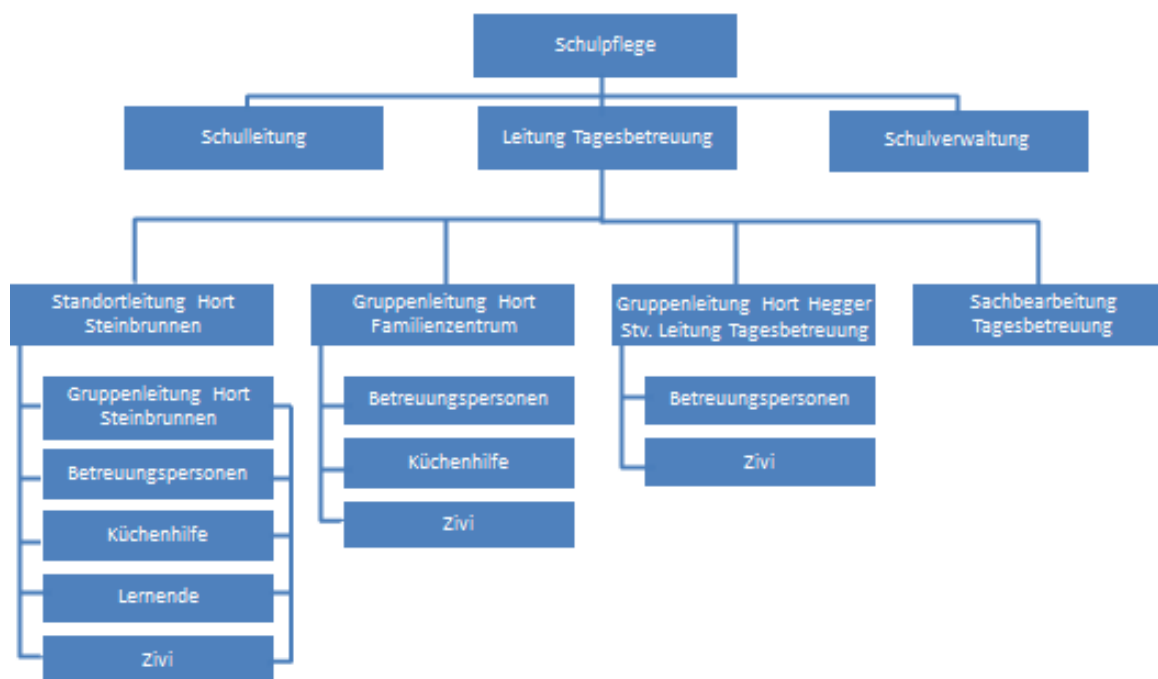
Schulpflege

Schulleitung

Leitung Tagesbetreuung

Schulverwaltung

Standortleitung Hort Steinbrunnen

Gruppenleitung Hort Steinbrunnen

Betreuungspersonen

Küchenhilfe

Lernende

Zivi

Gruppenleitung Hort Familienzentrum

Betreuungspersonen

Küchenhilfe

Zivi

Gruppenleitung Hort Hegger Stv. Leitung Tagesbetreuung

Betreuungspersonen

Zivi

Sachbearbeitung Tagesbetreuung